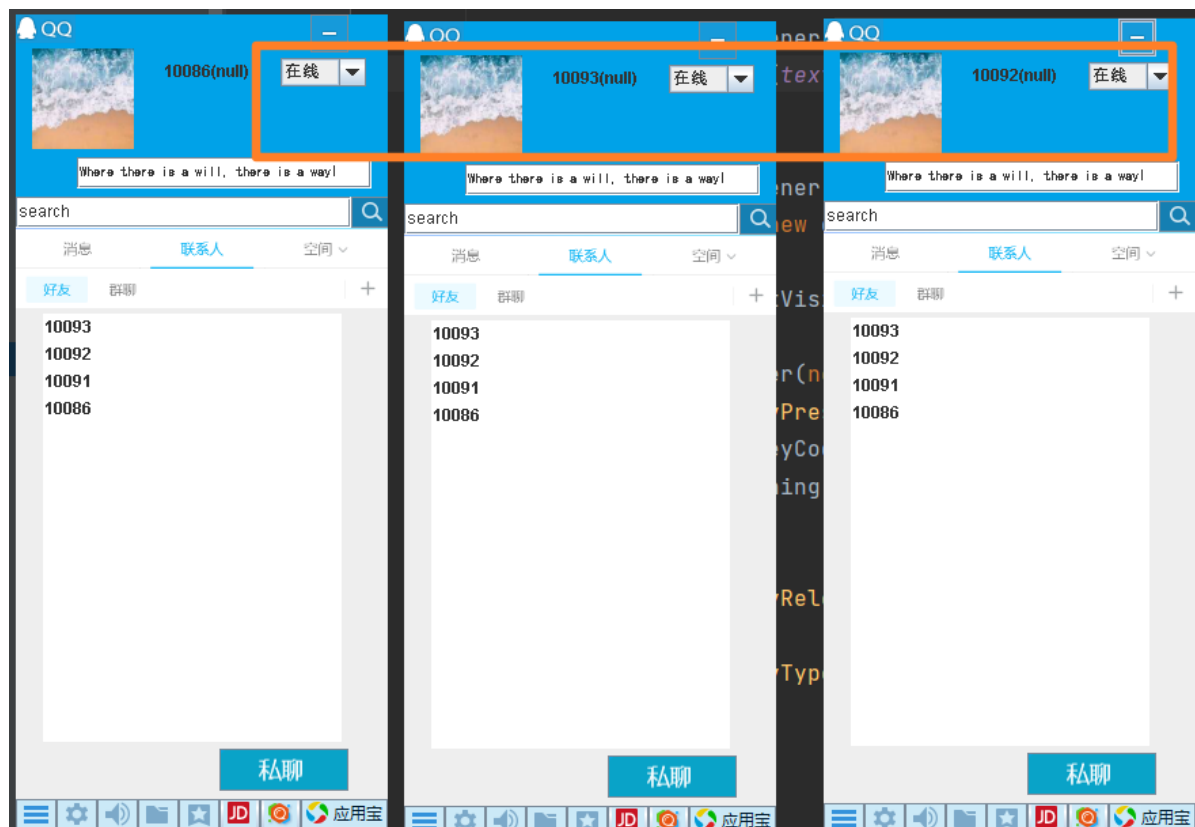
QQ
10086(null)
在线
Where there is a will, there is a way!
search
消息
联系人
空间
好友
群聊
10093
10092
10091
10086
私聊
JD
应用宝

QQ
10093(null)
在线
Where there is a will, there is a way!
search
消息
联系人
空间
好友
群聊
10093
10092
10091
10086
私聊
JD
应用宝

ener
tex
ener
new
tVis
er(n
yPre
eyCo
ning
yRel
yTyp

QQ
10092(null)
在线
Where there is a will, there is a way!
search
消息
联系人
空间
好友
群聊
10093
10092
10091
10086
私聊
JD
应用宝